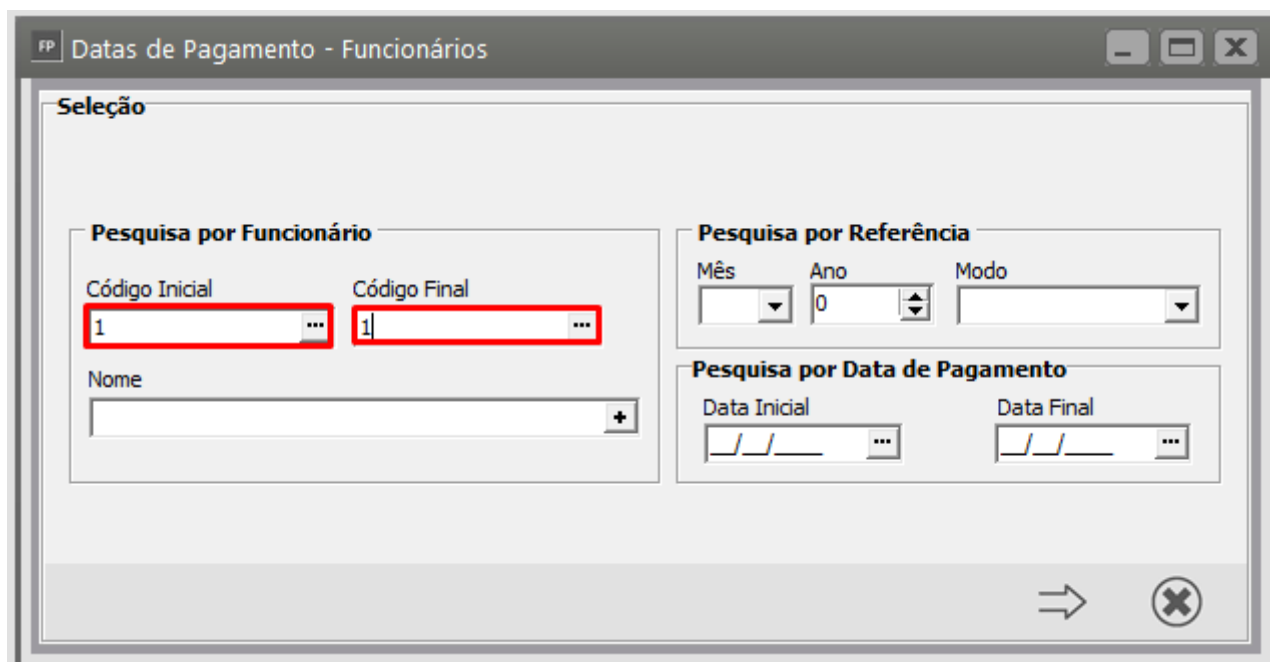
FP Datas de Pagamento - Funcionários

Seleção

Pesquisa por Funcionário

Código Inicial
1 ...

Código Final
1 ...

Nome
+

Pesquisa por Referência

Mês

Ano
0

Modo

Pesquisa por Data de Pagamento

Data Inicial
__/__/____ ...

Data Final
__/__/____ ...